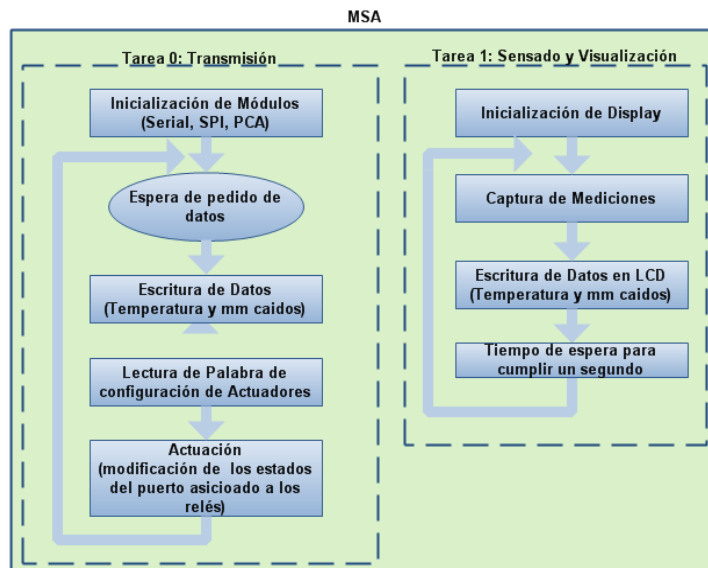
MSA

Tarea 0: Transmisión

Inicialización de Módulos (Serial, SPI, PCA)

Espera de pedido de datos

Escritura de Datos (Temperatura y mm caidos)

Lectura de Palabra de configuración de Actuadores

Actuación (modificación de los estados del puerto asicioado a los relés)

Tarea 1: Sensado y Visualización

Inicialización de Display

Captura de Mediciones

Escritura de Datos en LCD (Temperatura y mm caidos)

Tiempo de espera para cumplir un segundo